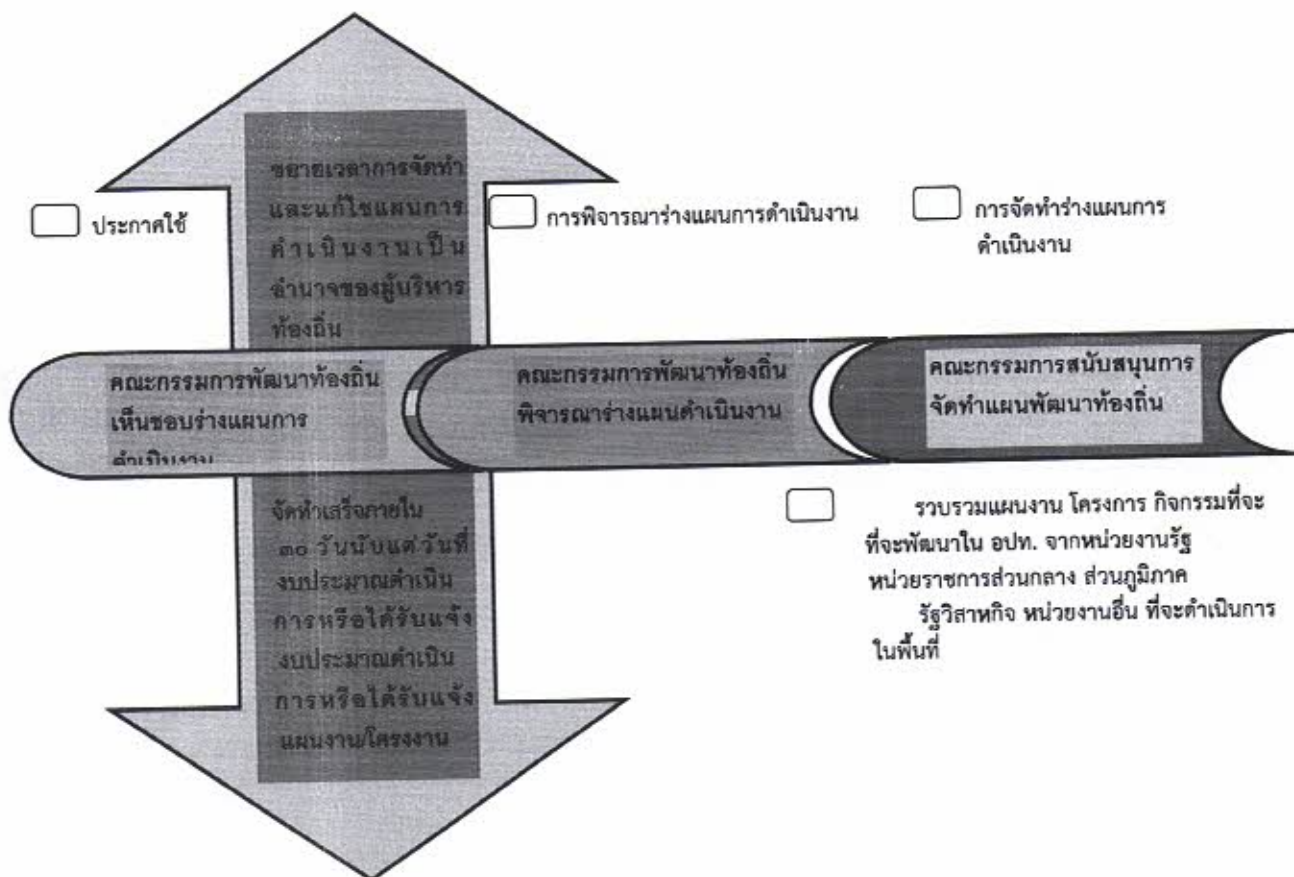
ขยายเวลาการจัดทำและแก้ไขแผนการดำเนินงานเป็นอำนาจของผู้บริหารท้องถิ่น

ประกาศใช้

การพิจารณาร่างแผนการดำเนินงาน

การจัดทำร่างแผนการดำเนินงาน

คณะกรรมการพัฒนาท้องถิ่นเห็นชอบร่างแผนการดำเนินงาน

คณะกรรมการพัฒนาท้องถิ่นพิจารณาร่างแผนดำเนินงาน

คณะกรรมการสนับสนุนการจัดทำแผนพัฒนาท้องถิ่น

จัดทำเสร็จภายใน ๓๐ วันนับแต่วันที่งบประมาณดำเนินการหรือได้รับแจ้งงบประมาณดำเนินการหรือได้รับแจ้งแผนงาน/โครงงาน

รวบรวมแผนงาน โครงการ กิจกรรมที่จะที่จะพัฒนาใน อปท. จากหน่วยงานรัฐ หน่วยราชการส่วนกลาง ส่วนภูมิภาค รัฐวิสาหกิจ หน่วยงานอื่น ที่จะดำเนินการในพื้นที่